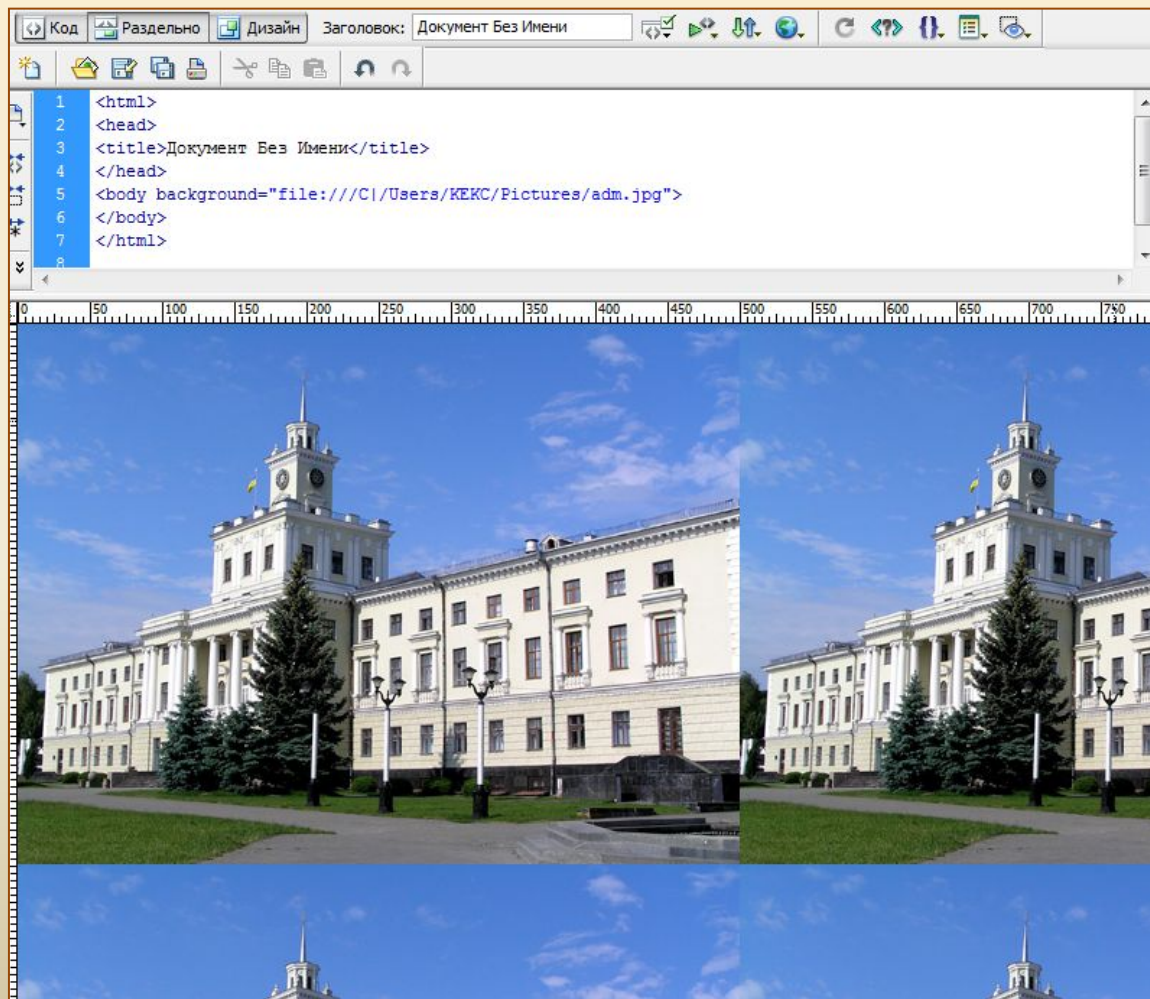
Код Раздельно Дизайн Заголовок: Документ Без Имени

1 <html>
2 <head>
3 <title>Документ Без Имени</title>
4 </head>
5 <body background="file:///C|/Users/KEKC/Pictures/adm.jpg">
6 </body>
7 </html>
8

0 50 100 150 200 250 300 350 400 450 500 550 600 650 700 750